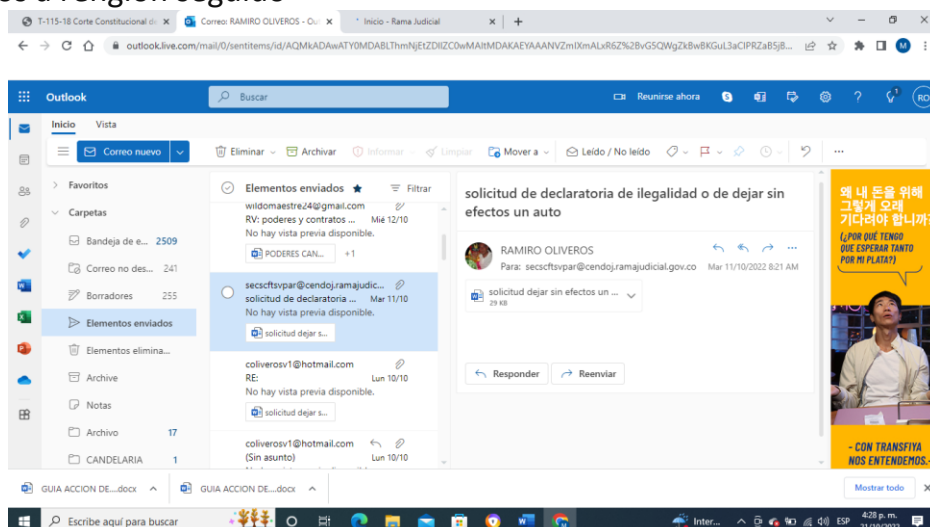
so a renglón seguido

T-115-18 Corte Constitucional de × Correo: RAMIRO OLIVEROS - Ou × Inicio - Rama Judicial × +

outlook.live.com/mail/0/sentitems/id/AQMkADAwATY0MDABLThmNjEtZDllZC0wMAItMDAKAEYAAANVZmIXmALxR6Z%2BvG5QWgZkBwBKGuL3aCIPRZaB5jB...

Outlook Buscar Reunirse ahora

Inicio Vista

Correo nuevo Eliminar Archivar Informar Limpiar Mover a Leído / No leído

Favoritos
Carpetas
Bandeja de e... 2509
Correo no des... 241
Borradores 255
Elementos enviados
Elementos elimina...
Archive
Notas
Archivo 17
CANDELARIA 1

Elementos enviados Filtrar

wildomaestre24@gmail.com
RV: poderes y contratos ... Mié 12/10
No hay vista previa disponible.
PODERES CAN... +1

secscftsvpar@cendoj.ramajudic...
solicitud de declaratoria ... Mar 11/10
No hay vista previa disponible.
solicitud dejar s...

coliverosv1@hotmail.com
RE: Lun 10/10
No hay vista previa disponible.
solicitud dejar s...

coliverosv1@hotmail.com
(Sin asunto) Lun 10/10

solicitud de declaratoria de ilegalidad o de dejar sin efectos un auto

RAMIRO OLIVEROS
Para: secscftsvpar@cendoj.ramajudicial.gov.co Mar 11/10/2022 8:21 AM

solicitud dejar sin efectos un ...
29 KB

Responder Reenviar

왜 내 돈을 위해 그렇게 오래 기다려야 합니까?
¿POR QUÉ TENGO QUE ESPERAR TANTO POR MI PLATA?)
- CON TRANSFIYA NOS ENTENDEMOS.

GUIA ACCION DE....docx GUIA ACCION DE....docx Mostrar todo

Escribe aquí para buscar Inter... ESP 4:28 p. m.